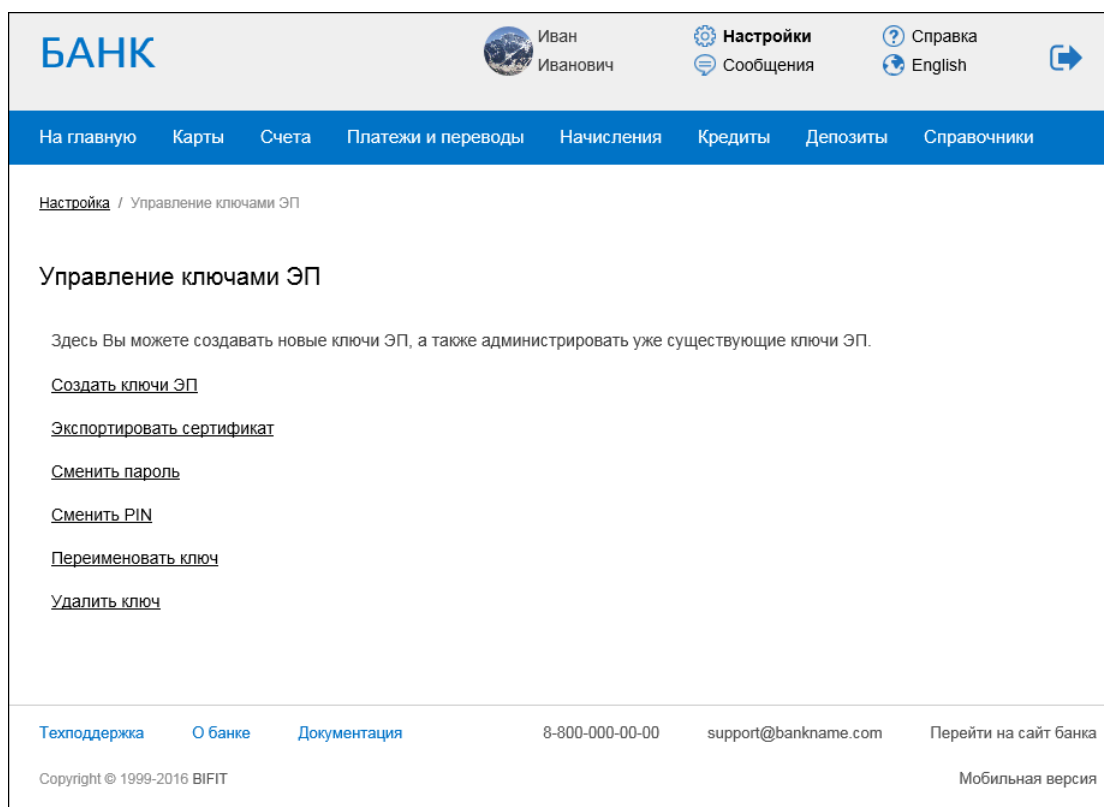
БАНК

Иван Иванович

Настройки
Сообщения

Справка
English

На главную Карты Счета Платежи и переводы Начисления Кредиты Депозиты Справочники

Настройка / Управление ключами ЭП

Управление ключами ЭП

Здесь Вы можете создавать новые ключи ЭП, а также администрировать уже существующие ключи ЭП.

Создать ключи ЭП

Экспортировать сертификат

Сменить пароль

Сменить PIN

Переименовать ключ

Удалить ключ

Техподдержка О банке Документация 8-800-000-00-00 support@bankname.com Перейти на сайт банка

Copyright © 1999-2016 BIFIT

Мобильная версия